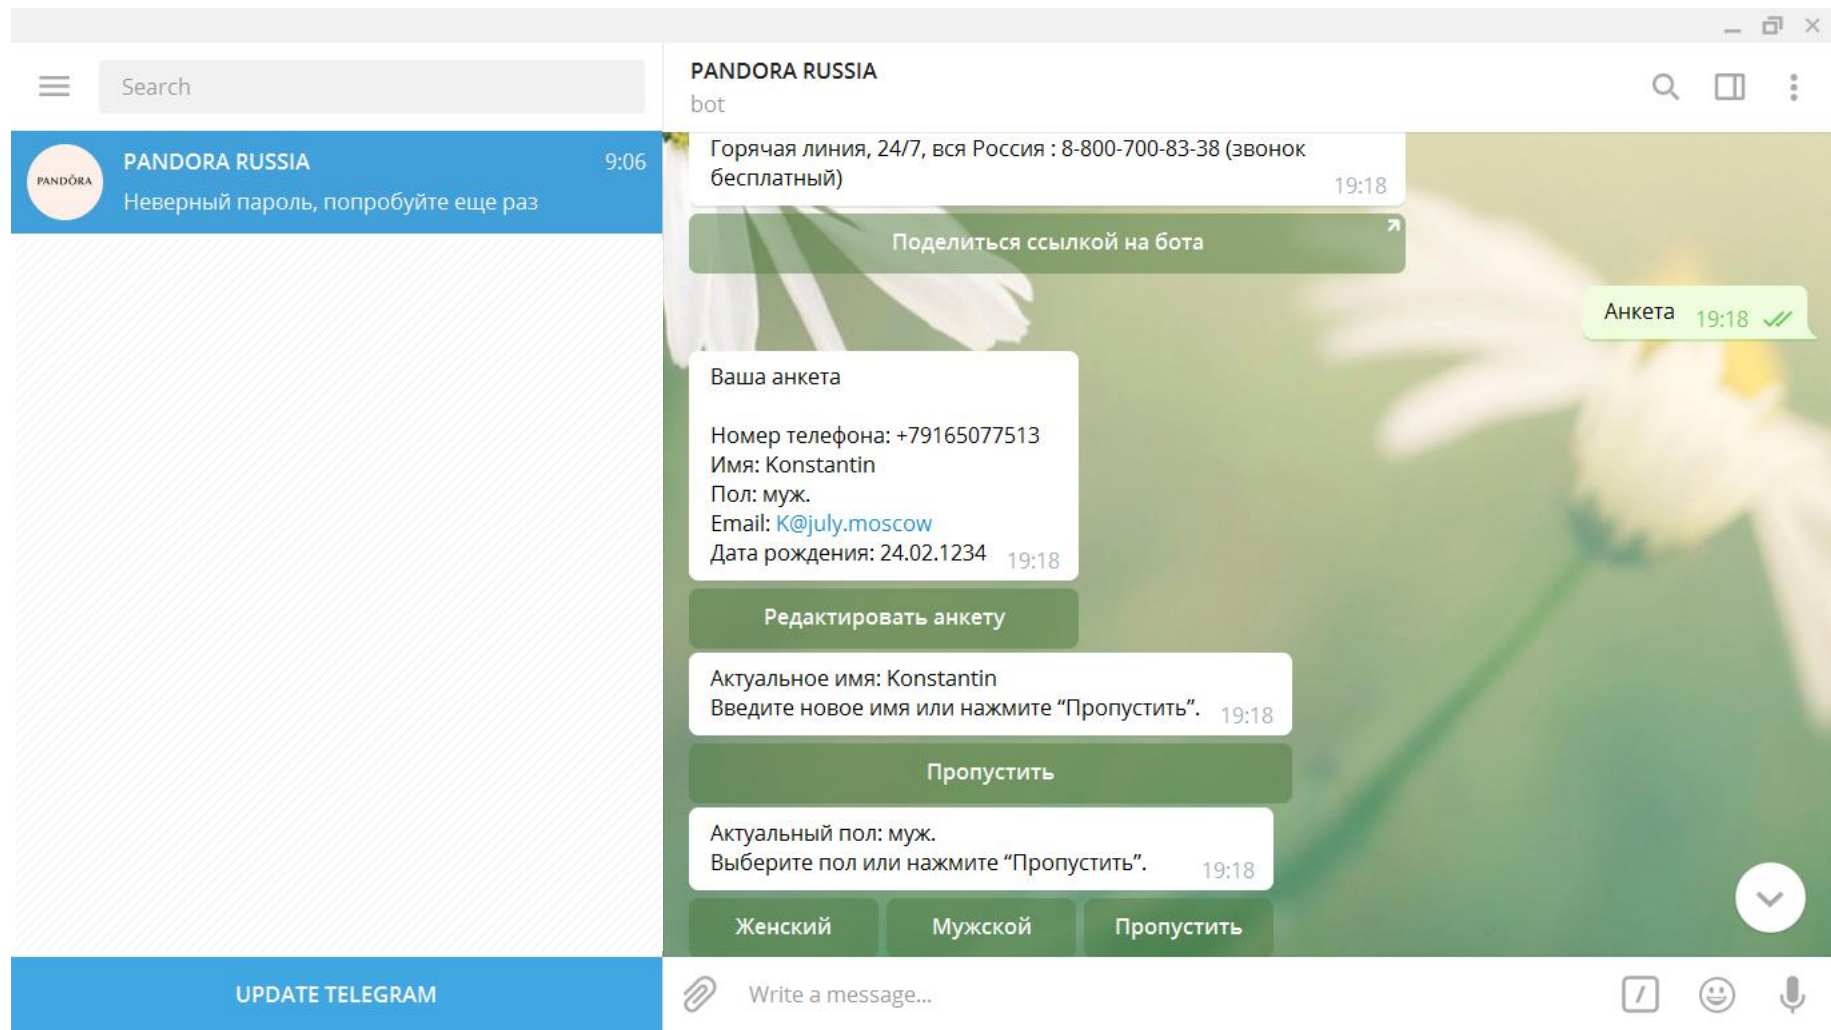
Search

PANDORA
PANDORA RUSSIA 9:06
Неверный пароль, попробуйте еще раз

UPDATE TELEGRAM

PANDORA RUSSIA
bot

Горячая линия, 24/7, вся Россия : 8-800-700-83-38 (звонок бесплатный) 19:18

Поделиться ссылкой на бота

Анкета 19:18

Ваша анкета

Номер телефона: +79165077513
Имя: Konstantin
Пол: муж.
Email: K@july.moscow
Дата рождения: 24.02.1234 19:18

Редактировать анкету

Актуальное имя: Konstantin
Введите новое имя или нажмите “Пропустить”. 19:18

Пропустить

Актуальный пол: муж.
Выберите пол или нажмите “Пропустить”. 19:18

Женский
Мужской
Пропустить

Write a message...